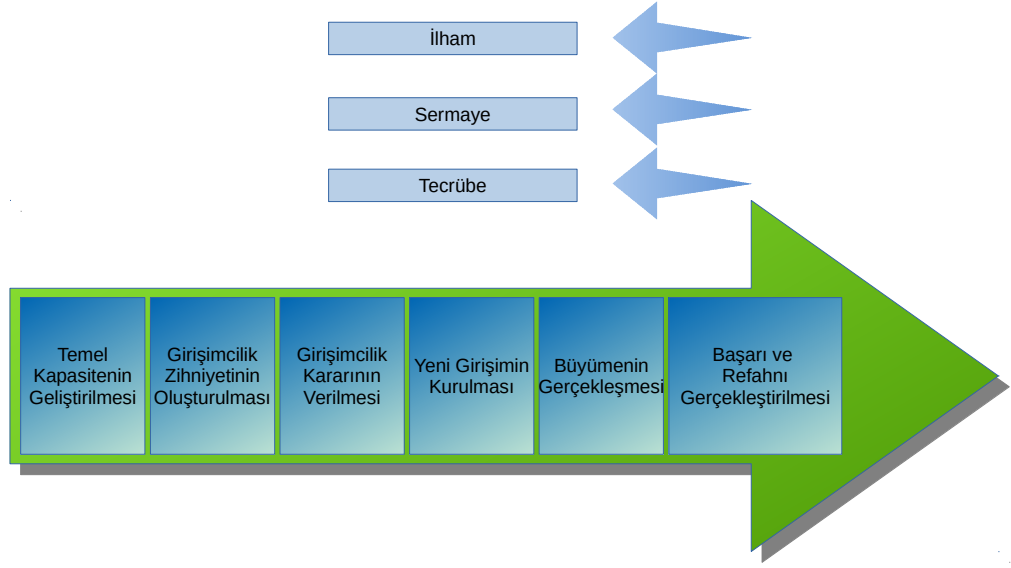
İlham

Sermaye

Tecrübe

Temel Kapasitenin Geliştirilmesi

Girişimcilik Zihniyetinin Oluşturulması

Girişimcilik Kararının Verilmesi

Yeni Girişimin Kurulması

Büyümenin Gerçekleşmesi

Başarı ve Refahnı Gerçekleştirilmesi